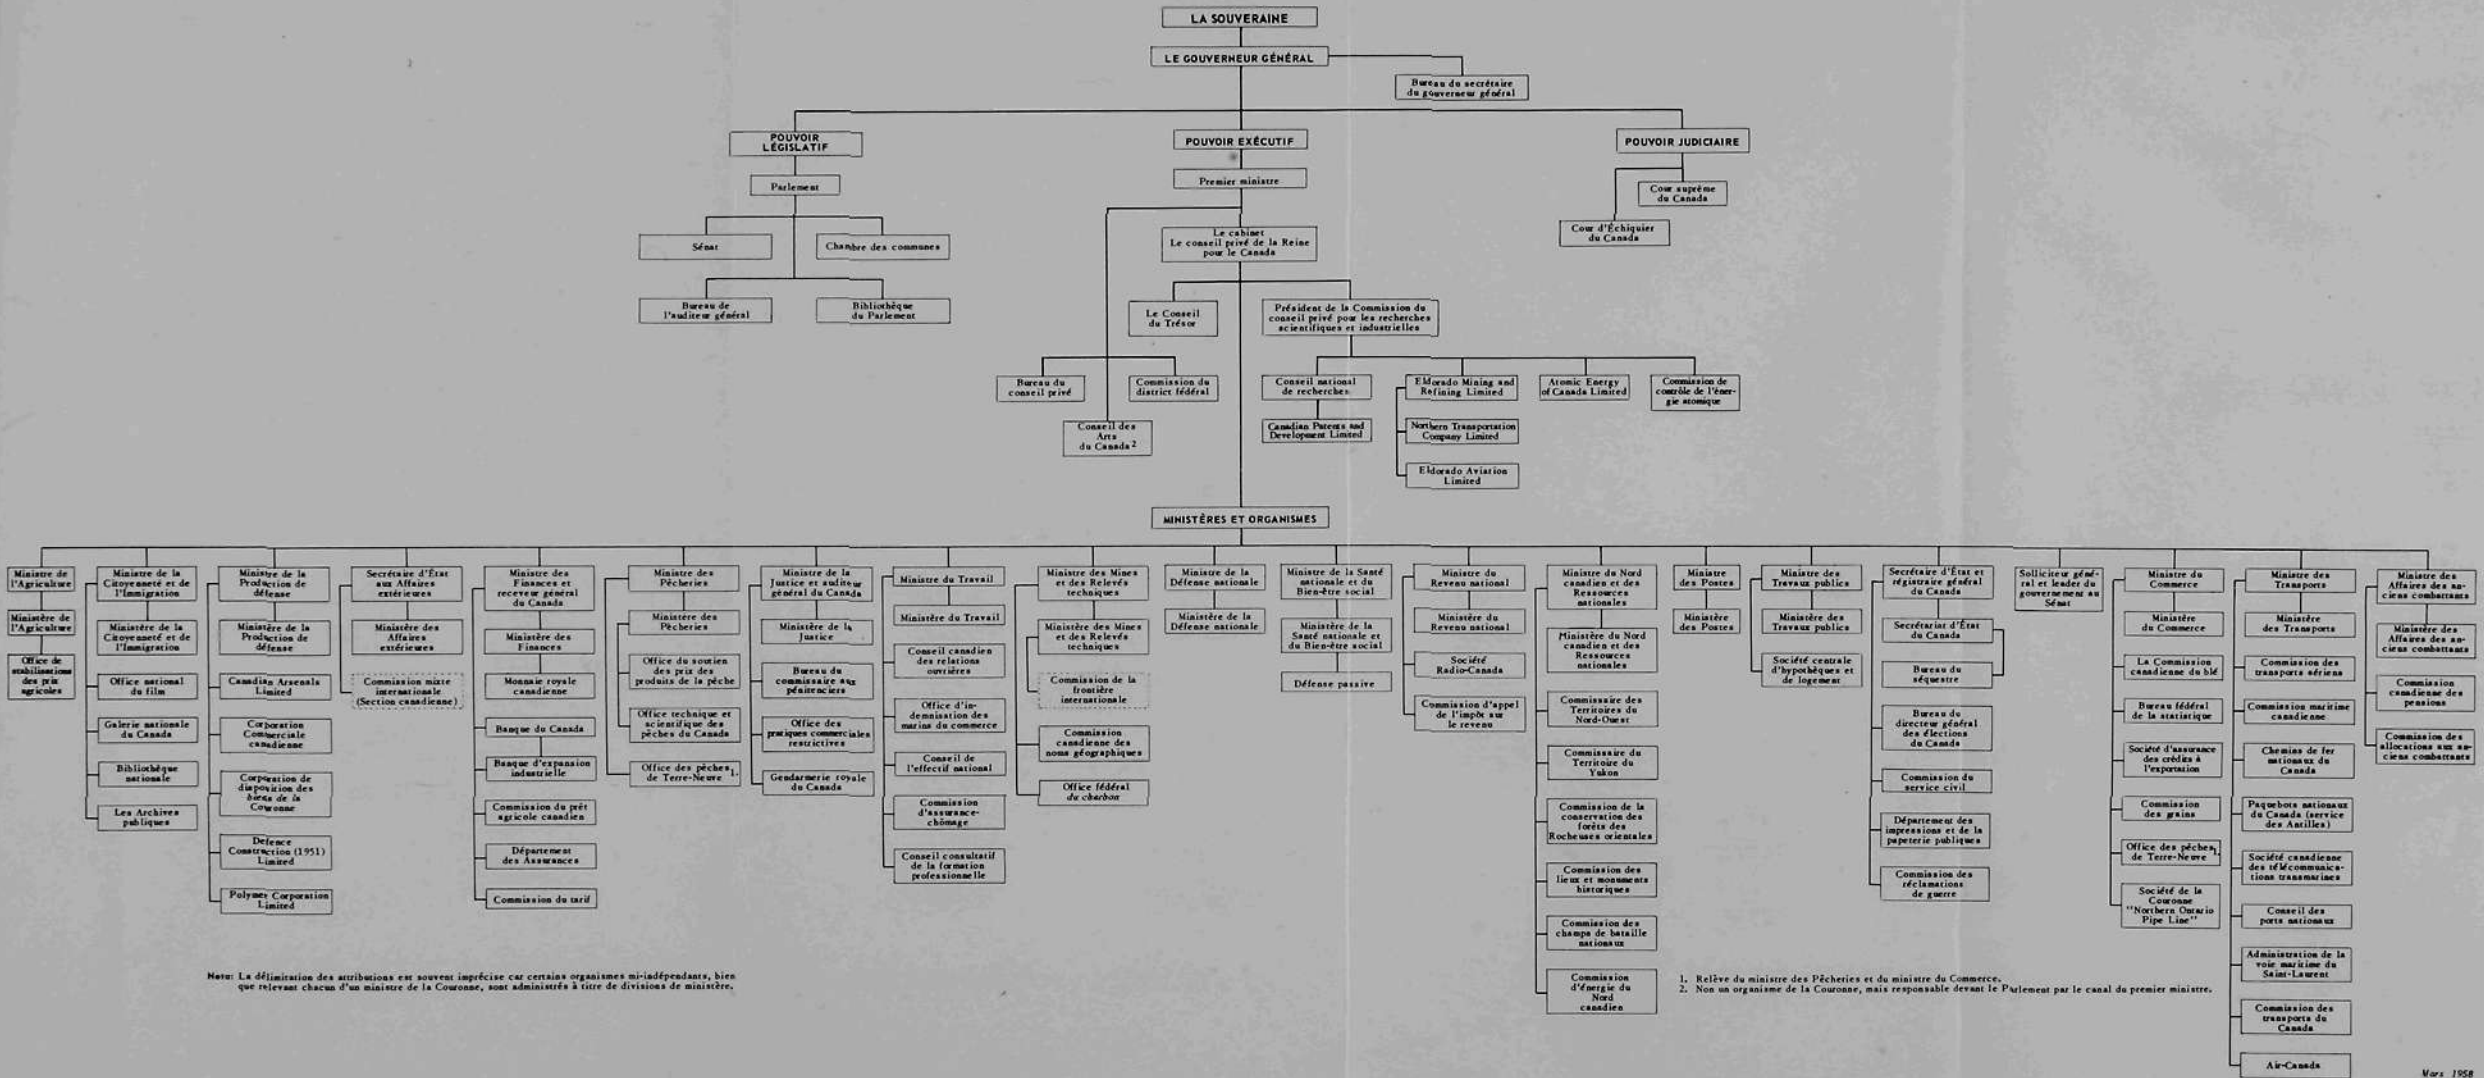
LA SOUVERAINE

LE GOUVERNEUR GÉNÉRAL

Bureau du secrétaire du gouverneur général

POUVOIR LÉGISLATIF

Parlement

Sénat

Chambre des communes

Bureau de l'auditeur général

Bibliothèque du Parlement

POUVOIR EXÉCUTIF

Premier ministre

Le cabinet Le conseil privé de la Reine pour le Canada

Le Conseil du Trésor

Président de la Commission du conseil privé pour les recherches scientifiques et industrielles

Bureau du conseil privé

Commission du district fédéral

Conseil des Arts du Canada 2

Conseil national de recherches

Canadian Patents and Development Limited

Eldorado Mining and Refining Limited

Northern Transportation Company Limited

Eldorado Aviation Limited

Atomic Energy of Canada Limited

Commission de contrôle de l'énergie atomique

POUVOIR JUDICIAIRE

Cour suprême du Canada

Cour d'Échiquier du Canada

MINISTÈRES ET ORGANISMES

Ministre de l'Agriculture
Ministère de l'Agriculture
Office de stabilisation des prix agricoles

Ministre de la Citoyenneté et de l'Immigration
Ministère de la Citoyenneté et de l'Immigration
Office national du film
Galerie nationale du Canada
Bibliothèque nationale
Les Archives publiques

Ministre de la Production de défense
Ministère de la Production de défense
Canadian Arsenals Limited
Corporation Commerciale canadienne
Corporation de disposition des biens de la Couronne
Defence Construction (1951) Limited
Polymer Corporation Limited

Secrétaire d'État aux Affaires extérieures
Ministère des Affaires extérieures
Commission mixte internationale (Section canadienne)

Ministre des Finances et receveur général du Canada
Ministère des Finances
Monnaie royale canadienne
Banque du Canada
Banque d'expansion industrielle
Commission du prêt agricole canadien
Département des Assurances
Commission du tarif

Ministre des Pêcheries
Ministère des Pêcheries
Office du soutien des prix des produits de la pêche
Office technique et scientifique des pêches du Canada
Office des pêches de Terre-Neuve 1.

Ministre de la Justice et auditeur général du Canada
Ministère de la Justice
Bureau du commissaire aux pénitenciers
Office des pratiques commerciales restrictives
Gendarmerie royale du Canada

Ministre du Travail
Ministère du Travail
Conseil canadien des relations ouvrières
Office d'indemnisation des marins du commerce
Conseil de l'effectif national
Commission d'assurance-chômage
Conseil consultatif de la formation professionnelle

Ministre des Mines et des Relevés techniques
Ministère des Mines et des Relevés techniques
Commission de la frontière internationale
Commission canadienne des noms géographiques
Office fédéral du charbon

Ministre de la Défense nationale
Ministère de la Défense nationale

Ministre de la Santé nationale et du Bien-être social
Ministère de la Santé nationale et du Bien-être social
Défense passive

Ministre du Revenu national
Ministère du Revenu national
Société Radio-Canada
Commission d'appel de l'impôt sur le revenu

Ministre du Nord canadien et des Ressources nationales
Ministère du Nord canadien et des Ressources nationales
Commissaire des Territoires du Nord-Ouest
Commissaire du Territoire du Yukon
Commission de la conservation des forêts des Rocheuses orientales
Commission des lieux et monuments historiques
Commission des champs de bataille nationaux
Commission d'énergie du Nord canadien

Ministre des Postes
Ministère des Postes

Ministre des Travaux publics
Ministère des Travaux publics
Société centrale d'hypothèques et de logement

Secrétaire d'État et régistraire général du Canada
Secrétariat d'État du Canada
Bureau du séquestre
Bureau du directeur général des élections du Canada
Commission du service civil
Département des impressions et de la papeterie publiques
Commission des réclamations de guerre

Solliciteur général et leader du gouvernement au Sénat

Ministre du Commerce
Ministère du Commerce
La Commission canadienne du blé
Bureau fédéral de la statistique
Société d'assurance des crédits à l'exportation
Commission des grains
Office des pêches de Terre-Neuve 1.
Société de la Couronne "Northern Ontario Pipe Line"

Ministre des Transports
Ministère des Transports
Commission des transports aériens
Commission maritime canadienne
Chemins de fer nationaux du Canada
Paquebots nationaux du Canada (service des Antilles)
Société canadienne des télécommunications transmarines
Conseil des ports nationaux
Administration de la voie maritime du Saint-Laurent
Commission des transports du Canada
Air-Canada

Ministre des Affaires des anciens combattants
Ministère des Affaires des anciens combattants
Commission canadienne des pensions
Commission des allocations aux anciens combattants

Note: La délimitation des attributions est souvent imprécise car certains organismes mi-indépendants, bien que relevant chacun d'un ministre de la Couronne, sont administrés à titre de divisions de ministère.

1. Relève du ministre des Pêcheries et du ministre du Commerce.
2. Non un organisme de la Couronne, mais responsable devant le Parlement par le canal du premier ministre.

Mars 1958